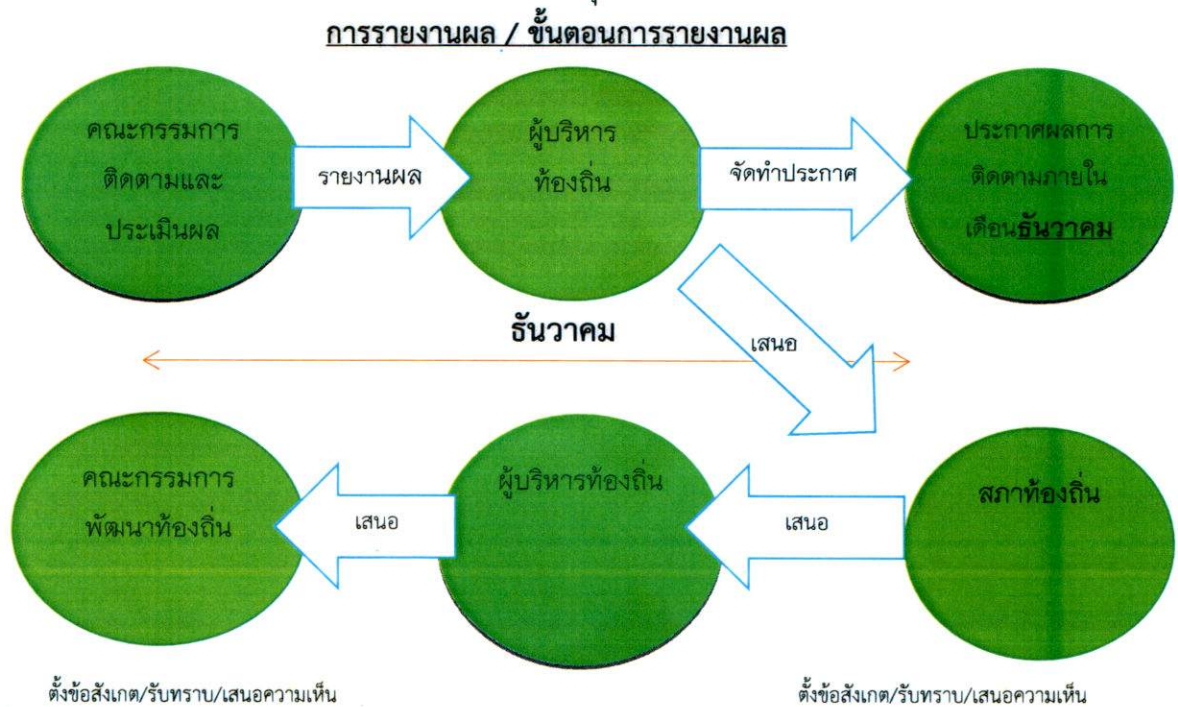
การรายงานผล / ขั้นตอนการรายงานผล

คณะกรรมการติดตามและประเมินผล

รายงานผล

ผู้บริหารท้องถิ่น

จัดทำประกาศ

ประกาศผลการติดตามภายในเดือนธันวาคม

ธันวาคม

เสนอ

คณะกรรมการพัฒนาท้องถิ่น

เสนอ

ผู้บริหารท้องถิ่น

เสนอ

สภาท้องถิ่น

ตั้งข้อสังเกต/รับทราบ/เสนอความเห็น

ตั้งข้อสังเกต/รับทราบ/เสนอความเห็น